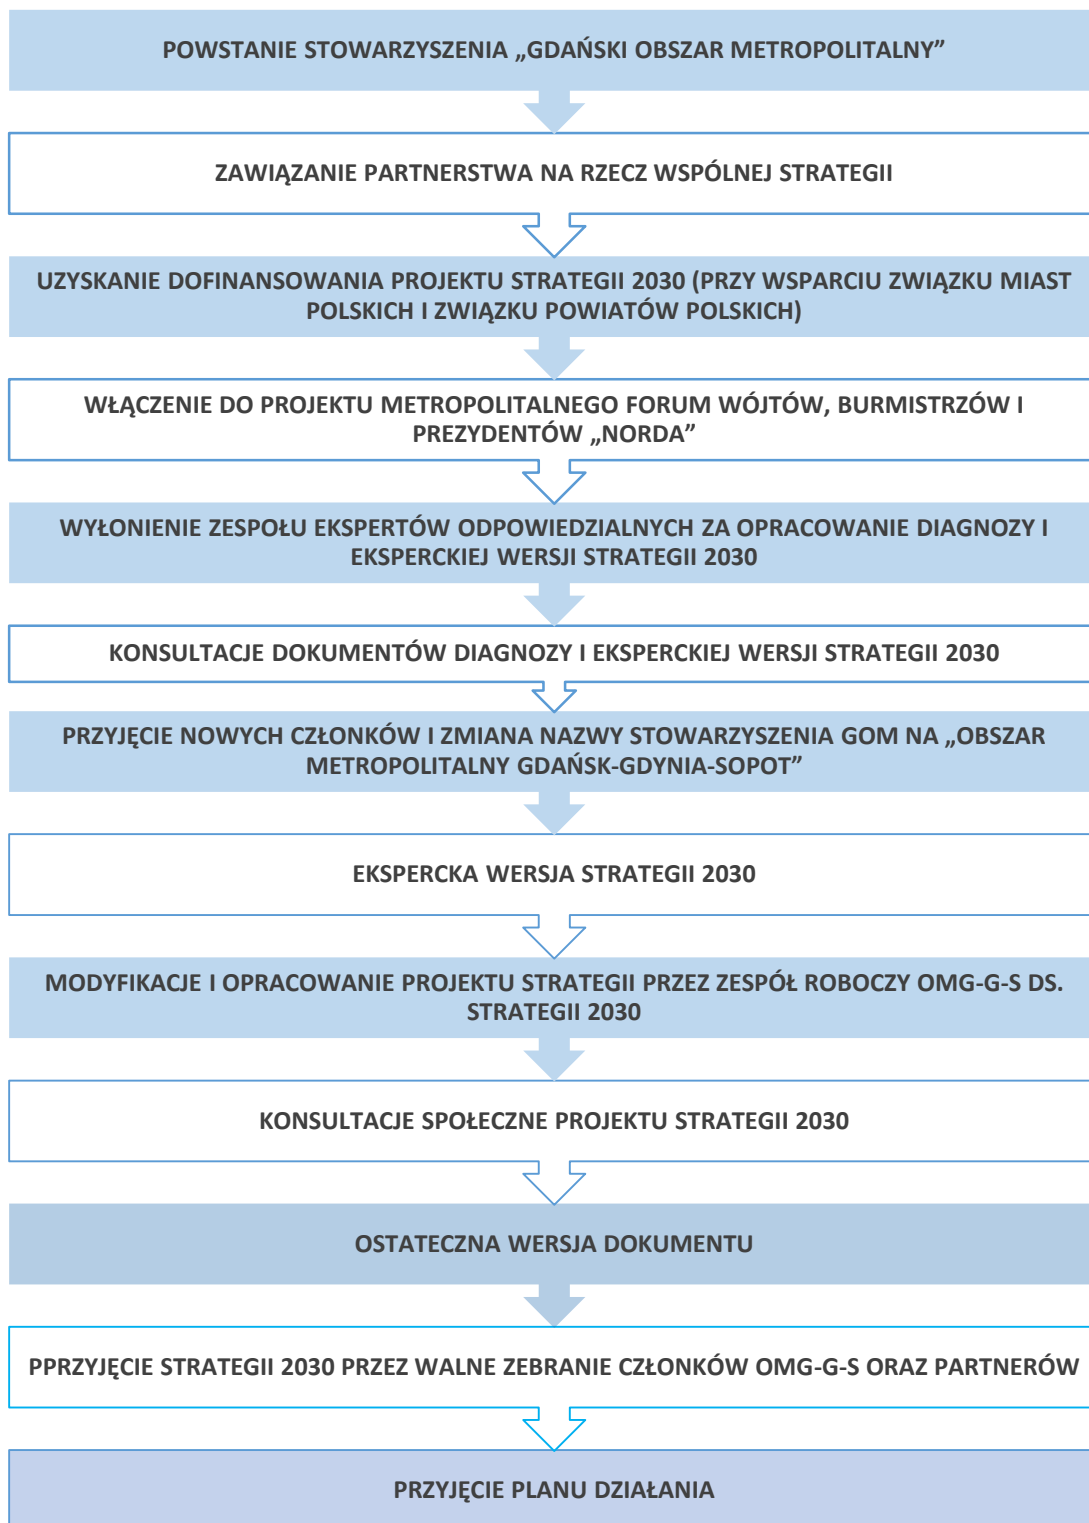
POWSTANIE STOWARZYSZENIA „GDAŃSKI OBSZAR METROPOLITALNY”

ZAWIĄZANIE PARTNERSTWA NA RZECZ WSPÓLNEJ STRATEGII

UZYSKANIE DOFINANSOWANIA PROJEKTU STRATEGII 2030 (PRZY WSPARCIU ZWIĄZKU MIAST POLSKICH I ZWIĄZKU POWIATÓW POLSKICH)

WŁĄCZENIE DO PROJEKTU METROPOLITALNEGO FORUM WÓJTÓW, BURMISTRZÓW I PREZYDENTÓW „NORDA”

WYŁONIENIE ZESPOŁU EKSPERTÓW ODPOWIEDZIALNYCH ZA OPRACOWANIE DIAGNOZY I EKSPERCKIEJ WERSJI STRATEGII 2030

KONSULTACJE DOKUMENTÓW DIAGNOZY I EKSPERCKIEJ WERSJI STRATEGII 2030

PRZYJĘCIE NOWYCH CZŁONKÓW I ZMIANA NAZWY STOWARZYSZENIA GOM NA „OBSZAR METROPOLITALNY GDAŃSK-GDYNIA-SOPOT”

EKSPERCKA WERSJA STRATEGII 2030

MODYFIKACJE I OPRACOWANIE PROJEKTU STRATEGII PRZEZ ZESPÓŁ ROBOCZY OMG-G-S DS. STRATEGII 2030

KONSULTACJE SPOŁECZNE PROJEKTU STRATEGII 2030

OSTATECZNA WERSJA DOKUMENTU

PPRZYJĘCIE STRATEGII 2030 PRZEZ WALNE ZEBRANIE CZŁONKÓW OMG-G-S ORAZ PARTNERÓW

PRZYJĘCIE PLANU DZIAŁANIA